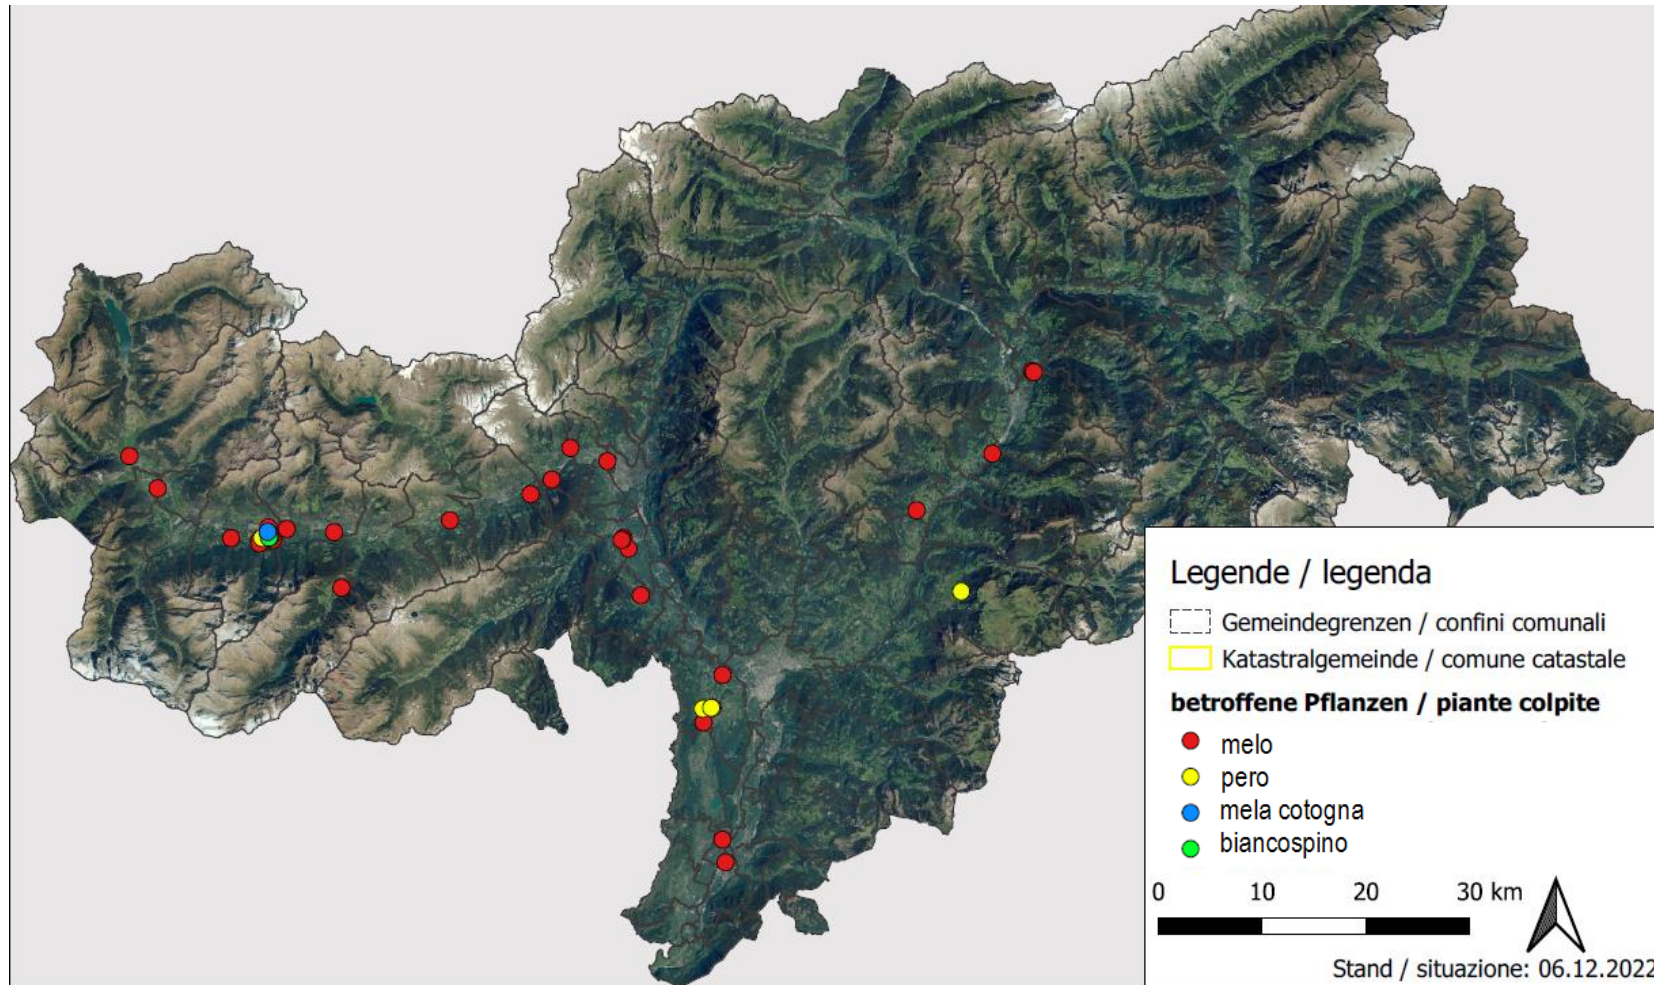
Legende / legenda
Gemeindegrenzen / confini comunali
Katastralgemeinde / comune catastale
betroffene Pflanzen / piante colpite
melo
pero
mela cotogna
biancospino
0 10 20 30 km
Stand / situazione: 06.12.2022